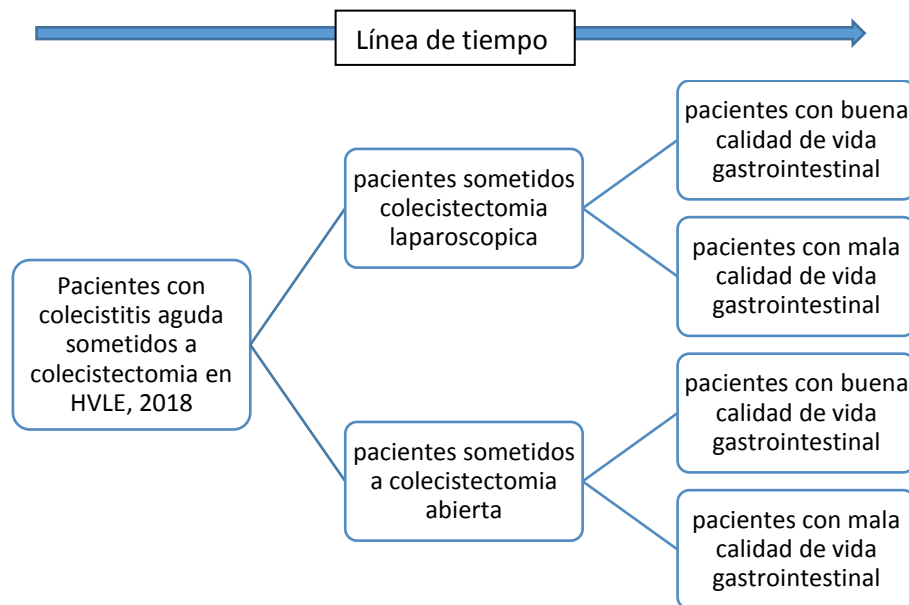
Línea de tiempo

Pacientes con colecistitis aguda sometidos a colecistectomia en HVLE, 2018

pacientes sometidos colecistectomia laparoscopica

pacientes con buena calidad de vida gastrointestinal

pacientes con mala calidad de vida gastrointestinal

pacientes sometidos a colecistectomia abierta

pacientes con buena calidad de vida gastrointestinal

pacientes con mala calidad de vida gastrointestinal